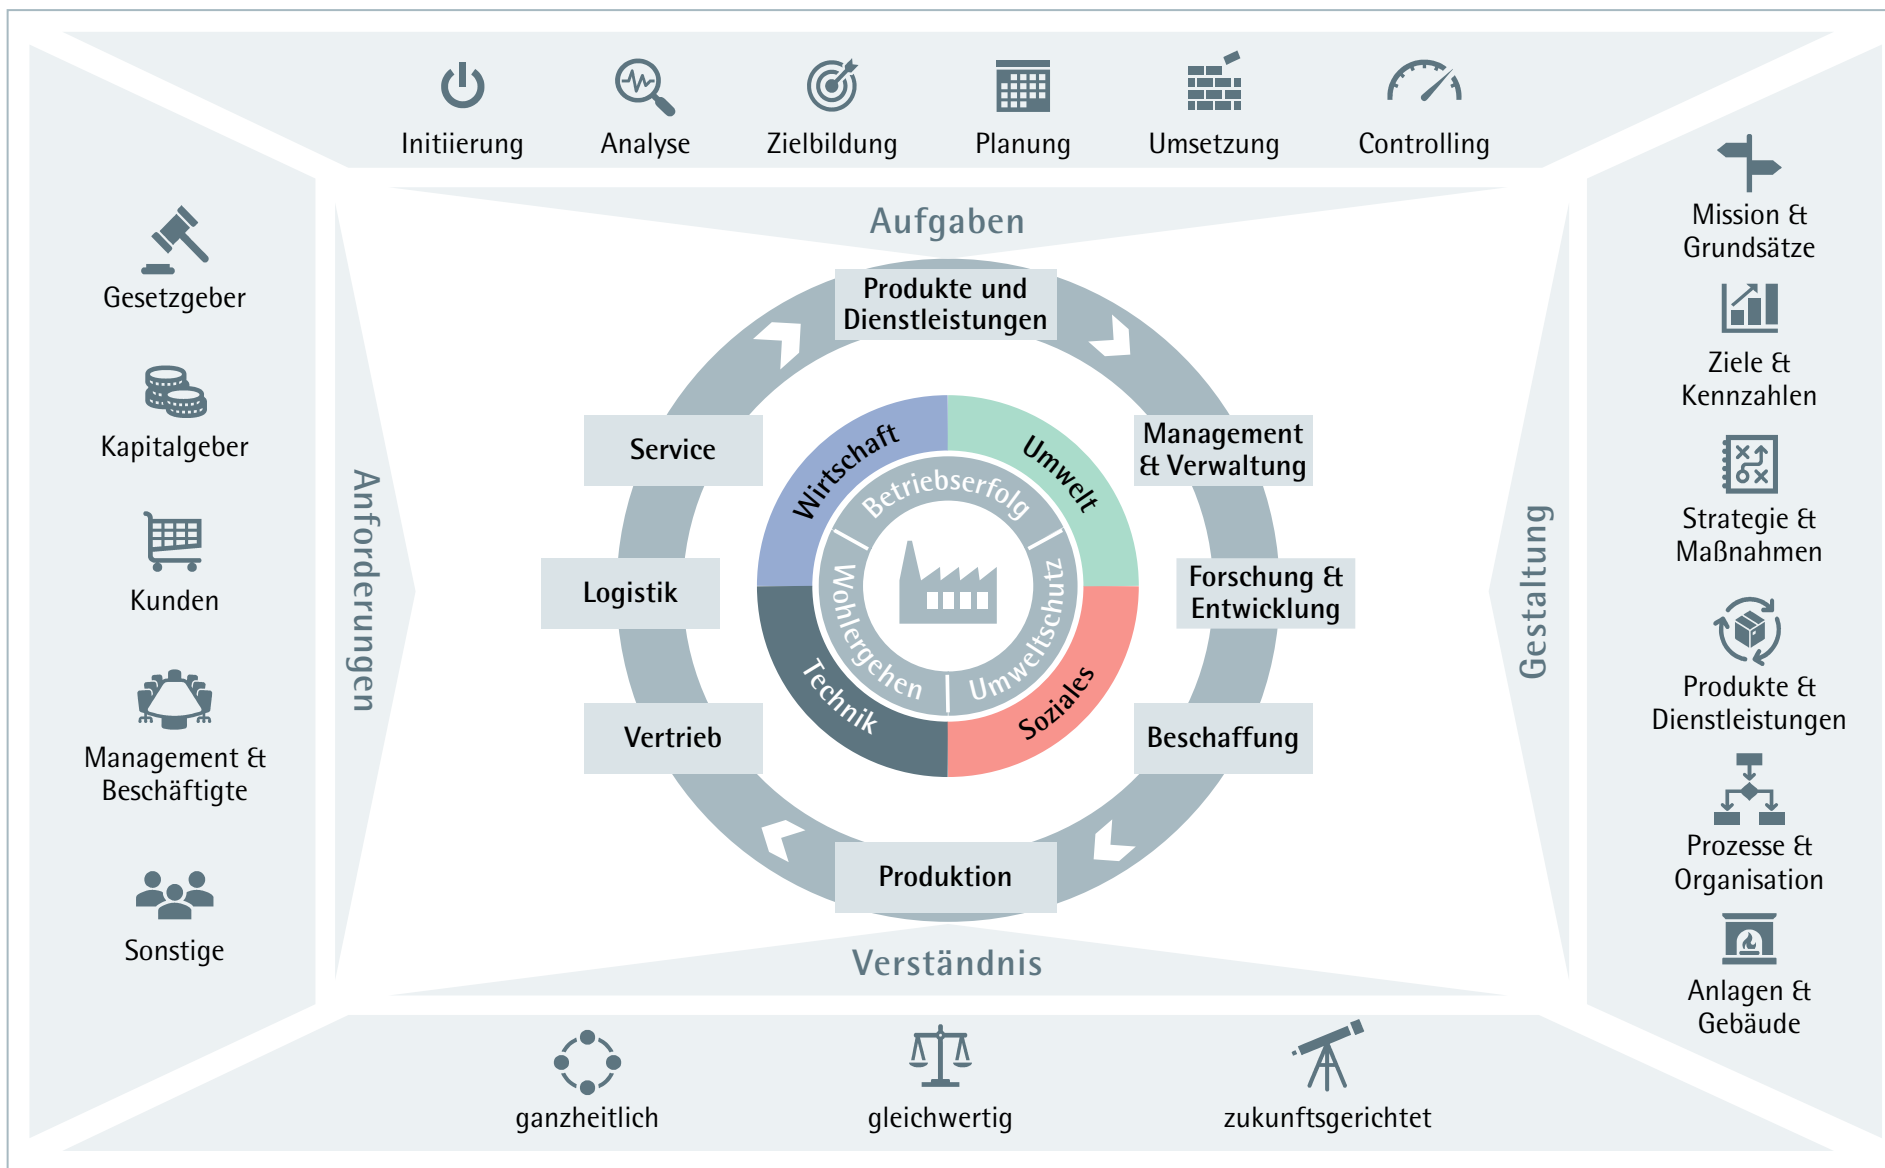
Initiierung Analyse Zielbildung Planung Umsetzung Controlling

Gesetzgeber

Kapitalgeber

Kunden

Management & Beschäftigte

Sonstige

Anforderungen

Aufgaben

Produkte und Dienstleistungen

Service

Management & Verwaltung

Logistik

Forschung & Entwicklung

Vertrieb

Beschaffung

Produktion

Wirtschaft

Umwelt

Technik

Soziales

Betriebserfolg

Wohlergehen

Umweltschutz

Verständnis

Gestaltung

Mission & Grundsätze

Ziele & Kennzahlen

Strategie & Maßnahmen

Produkte & Dienstleistungen

Prozesse & Organisation

Anlagen & Gebäude

ganzheitlich gleichwertig zukunftsgerichtet